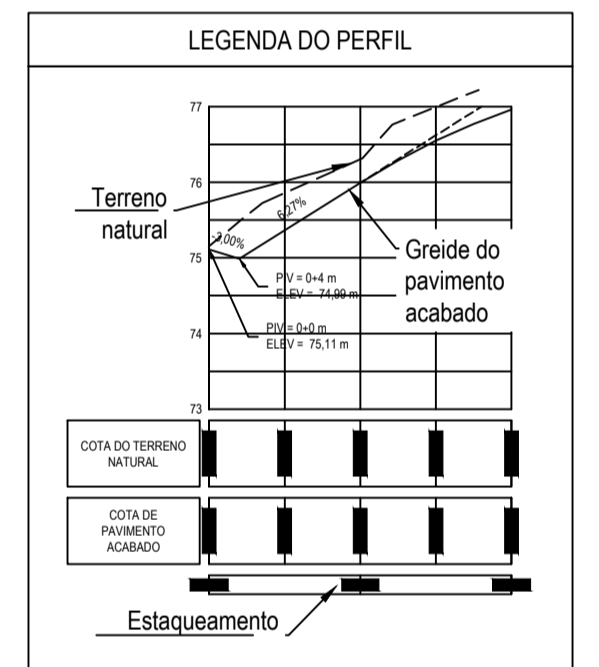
LEGENDA DO PERFIL

77

76

75

74

73

Terreno natural

6,27%

-3,00%

Greide do pavimento acabado

PIV = 0+4 m
ELEV = 74,99 m

PIV = 0+0 m
ELEV = 75,11 m

COTA DO TERRENO NATURAL

COTA DE PAVIMENTO ACABADO

Estaqueamento